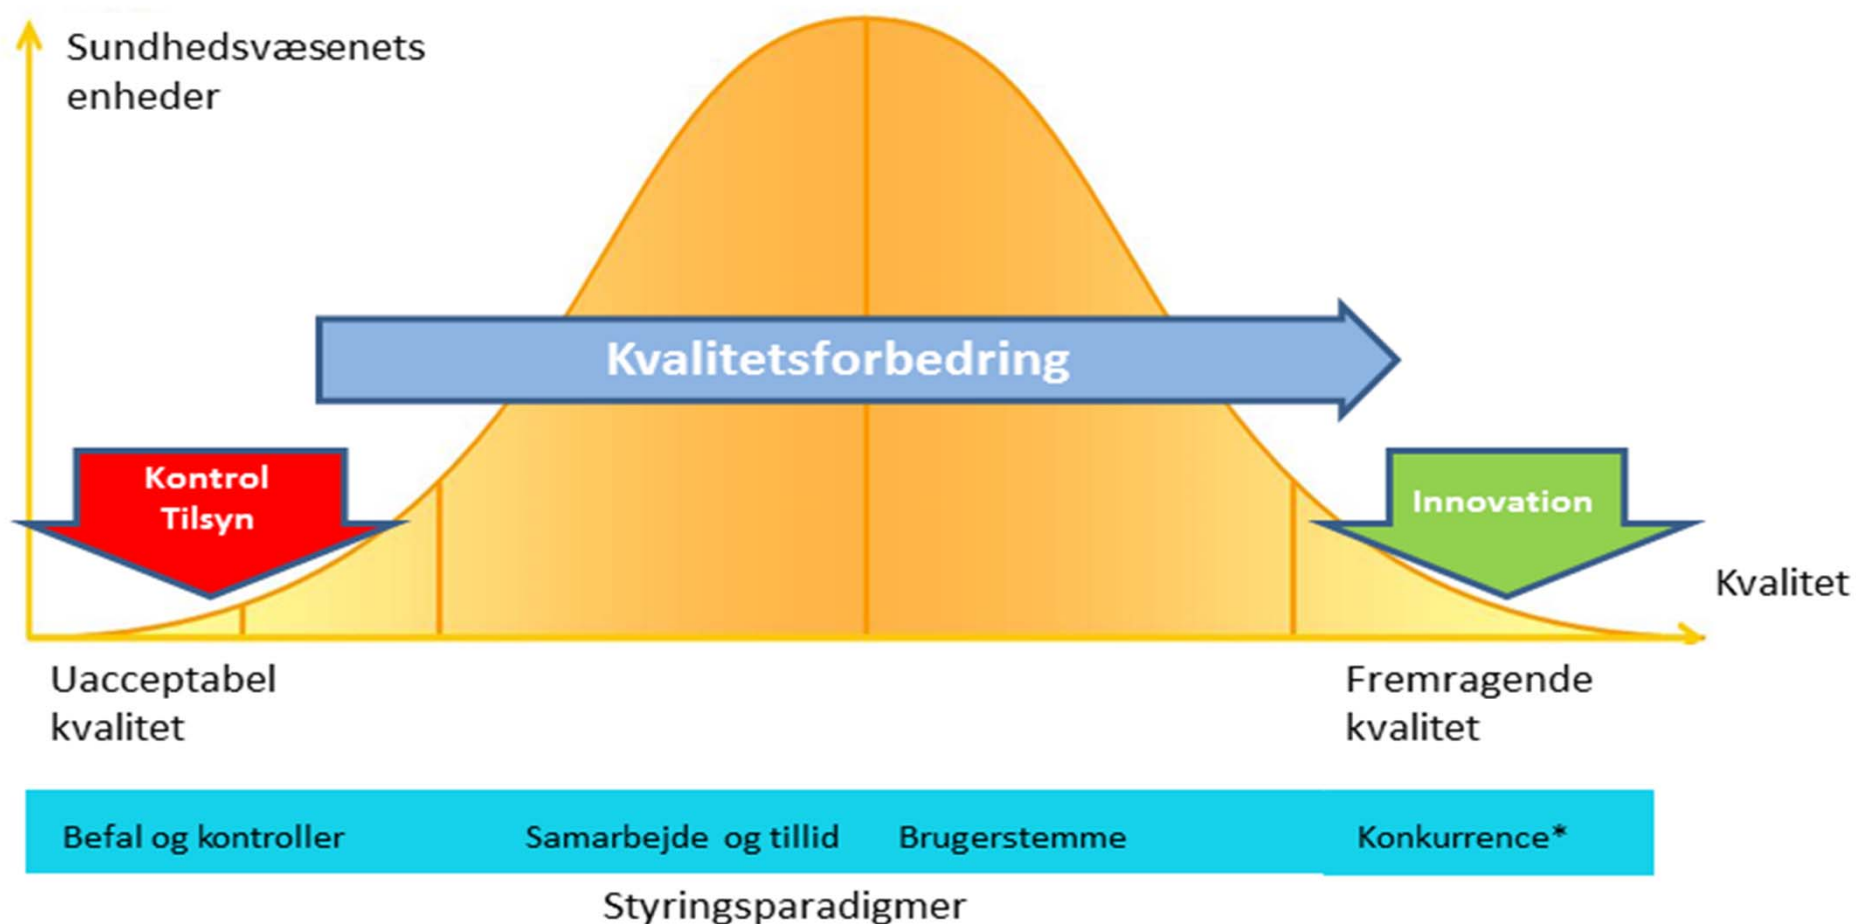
Sundhedsvæsenets enheder

Kvalitetsforbedring

Kontrol Tilsyn

Innovation

Kvalitet

Uacceptabel kvalitet

Fremragende kvalitet

Befal og kontroller

Samarbejde og tillid

Brugerstemme

Konkurrence*

Styringsparadigmer